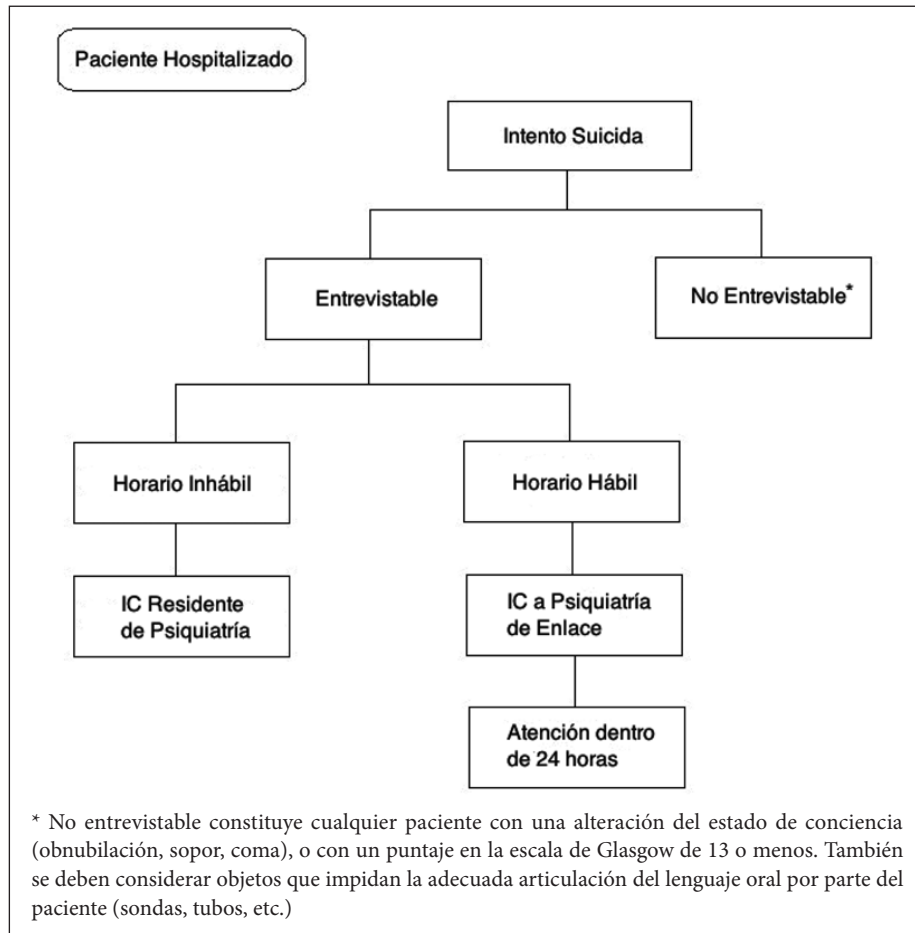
Paciente Hospitalizado

Intento Suicida

Entrevistable

No Entrevistable*

Horario Inhábil

Horario Hábil

IC Residente de Psiquiatría

IC a Psiquiatría de Enlace

Atención dentro de 24 horas

* No entrevistable constituye cualquier paciente con una alteración del estado de conciencia (obnubilación, sopor, coma), o con un puntaje en la escala de Glasgow de 13 o menos. También se deben considerar objetos que impidan la adecuada articulación del lenguaje oral por parte del paciente (sondas, tubos, etc.)